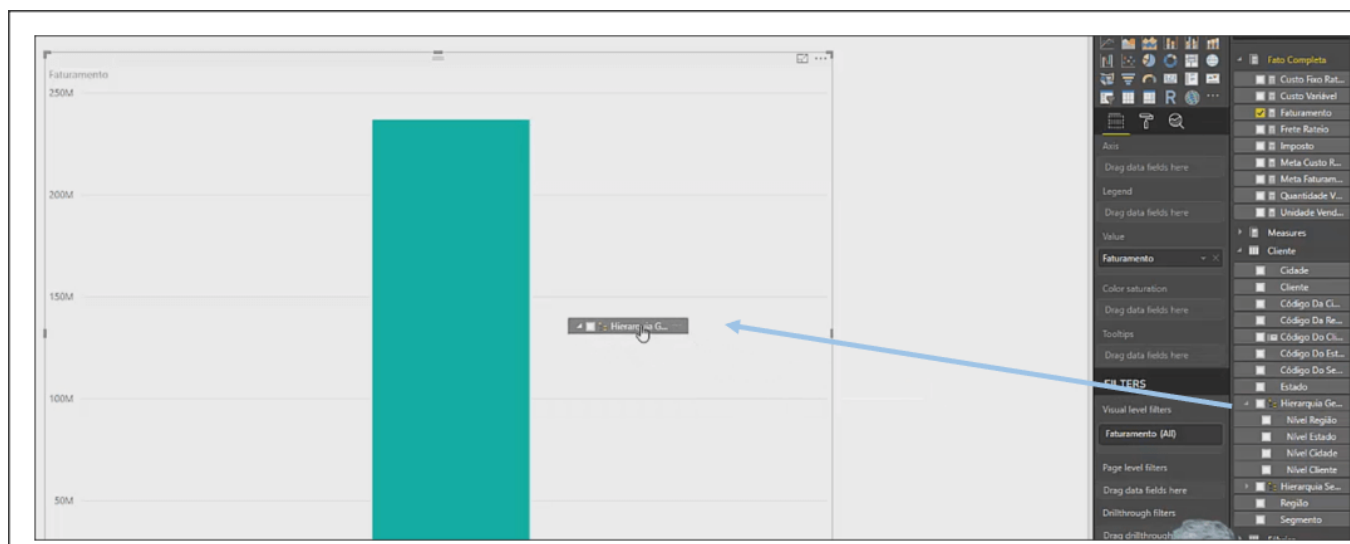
Faturamento
250M
200M
150M
100M
50M

Hierarquia G...

Axis
Drag data fields here
Legend
Drag data fields here
Value
Faturamento
Color saturation
Drag data fields here
Tooltips
Drag data fields here
FILTERS
Visual level filters
Faturamento (All)
Page level filters
Drag data fields here
Drillthrough filters
Drag drillthrough

Fato Completa
Custo Fixo Rat...
Custo Variável
Faturamento
Frete Rateio
Imposto
Meta Custo R...
Meta Faturam...
Quantidade V...
Unidade Vend...
Measures
Cliente
Cidade
Cliente
Código Da Ci...
Código Da Re...
Código Do Cli...
Código Do Est...
Código Do Se...
Estado
Hierarquia Ge...
Nível Região
Nível Estado
Nível Cidade
Nível Cliente
Hierarquia Se...
Região
Segmento